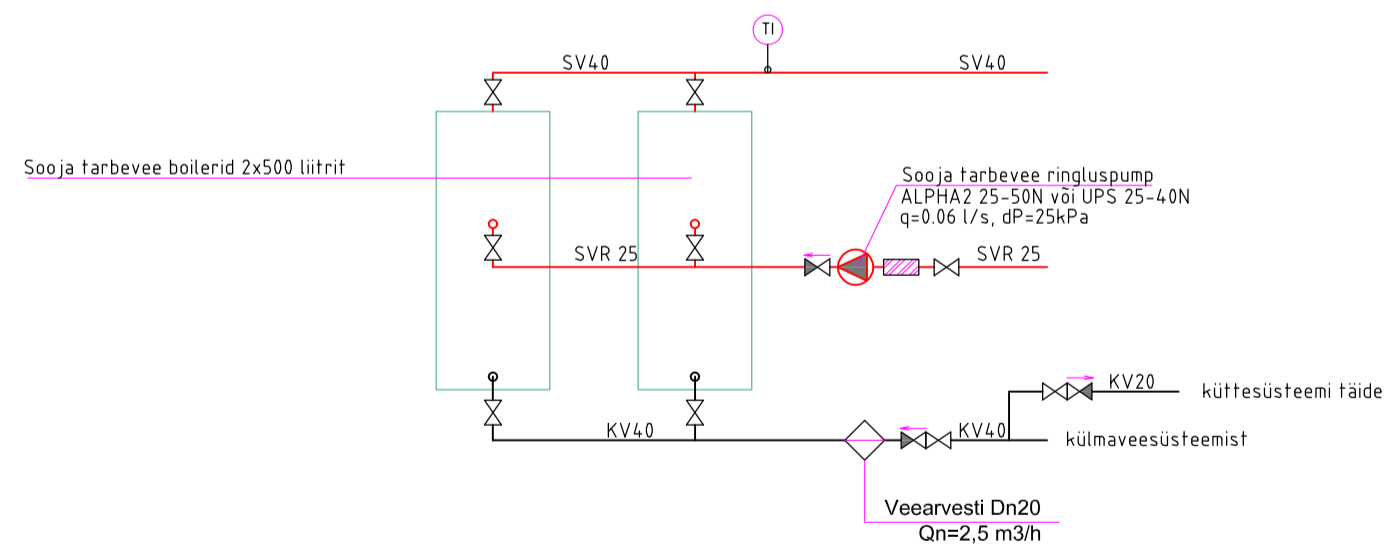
TI

SV40

SV40

Sooja tarbevee boilerid 2x500 liitrit

Sooja tarbevee ringluspump
ALPHA2 25-50N või UPS 25-40N
q=0.06 l/s, dP=25kPa

SVR 25

SVR 25

KV20

küttesüsteemi täide

KV40

KV40

külmaveesüsteemist

Veearvesti Dn20
Qn=2,5 m3/h